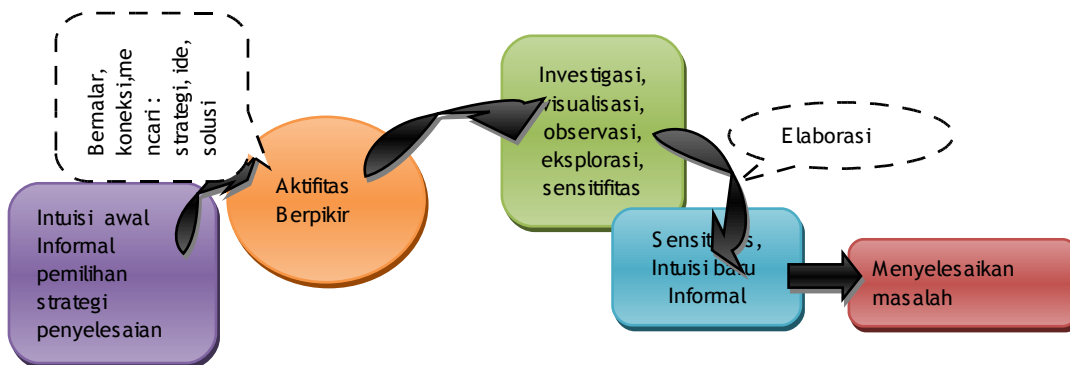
Bernalar, koneksi,mencari: strategi, ide, solusi

Intuisi awal Informal pemilihan strategi penyelesaian

Aktifitas Berpikir

Investigasi, visualisasi, observasi, eksplorasi, sensitifitas

Elaborasi

Sensitifitas, Intuisi baru Informal

Menyelesaikan masalah